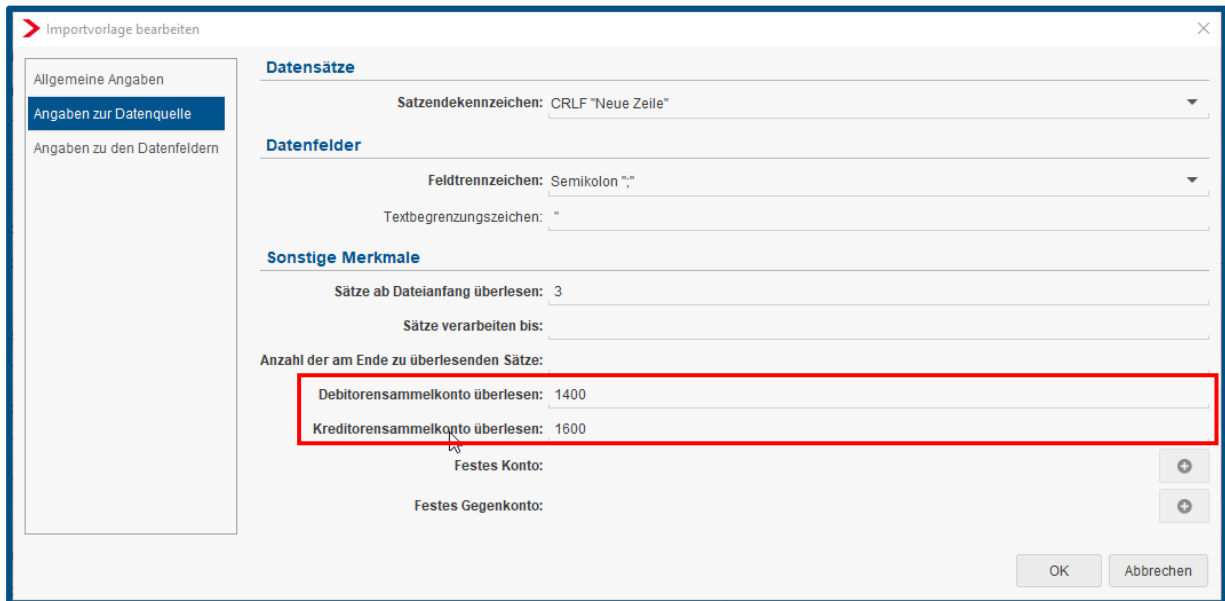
Importvorlage bearbeiten

Allgemeine Angaben
Angaben zur Datenquelle
Angaben zu den Datenfeldern

Datensätze

Satzendekennzeichen: CRLF "Neue Zeile"

Datenfelder

Feldtrennzeichen: Semikolon ";"

Textbegrenzungszeichen: "

Sonstige Merkmale

Sätze ab Dateianfang überlesen: 3

Sätze verarbeiten bis:

Anzahl der am Ende zu überlesenden Sätze:

Debitorensammelkonto überlesen: 1400

Kreditorensammelkonto überlesen: 1600

Festes Konto:

Festes Gegenkonto:

OK
Abbrechen